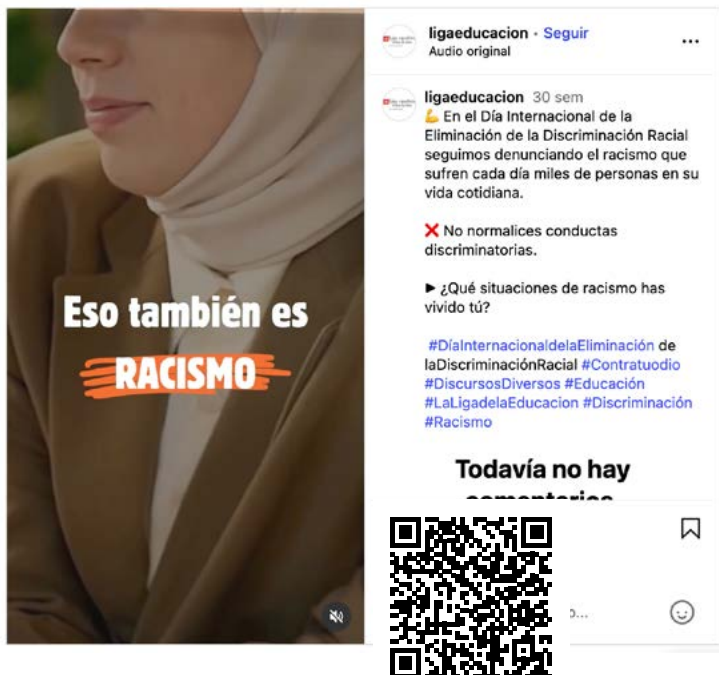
Eso también es
RACISMO

ligaeducacion • Seguir
Audio original

ligaeducacion 30 sem
💪 En el Día Internacional de la Eliminación de la Discriminación Racial seguimos denunciando el racismo que sufren cada día miles de personas en su vida cotidiana.

❌ No normalices conductas discriminatorias.

► ¿Qué situaciones de racismo has vivido tú?

#DíaInternacionaldelaEliminación de laDiscriminaciónRacial #Contratuodio #DiscursosDiversos #Educación #LaLigadelaEducacion #Discriminación #Racismo

Todavía no hay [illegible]

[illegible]o...